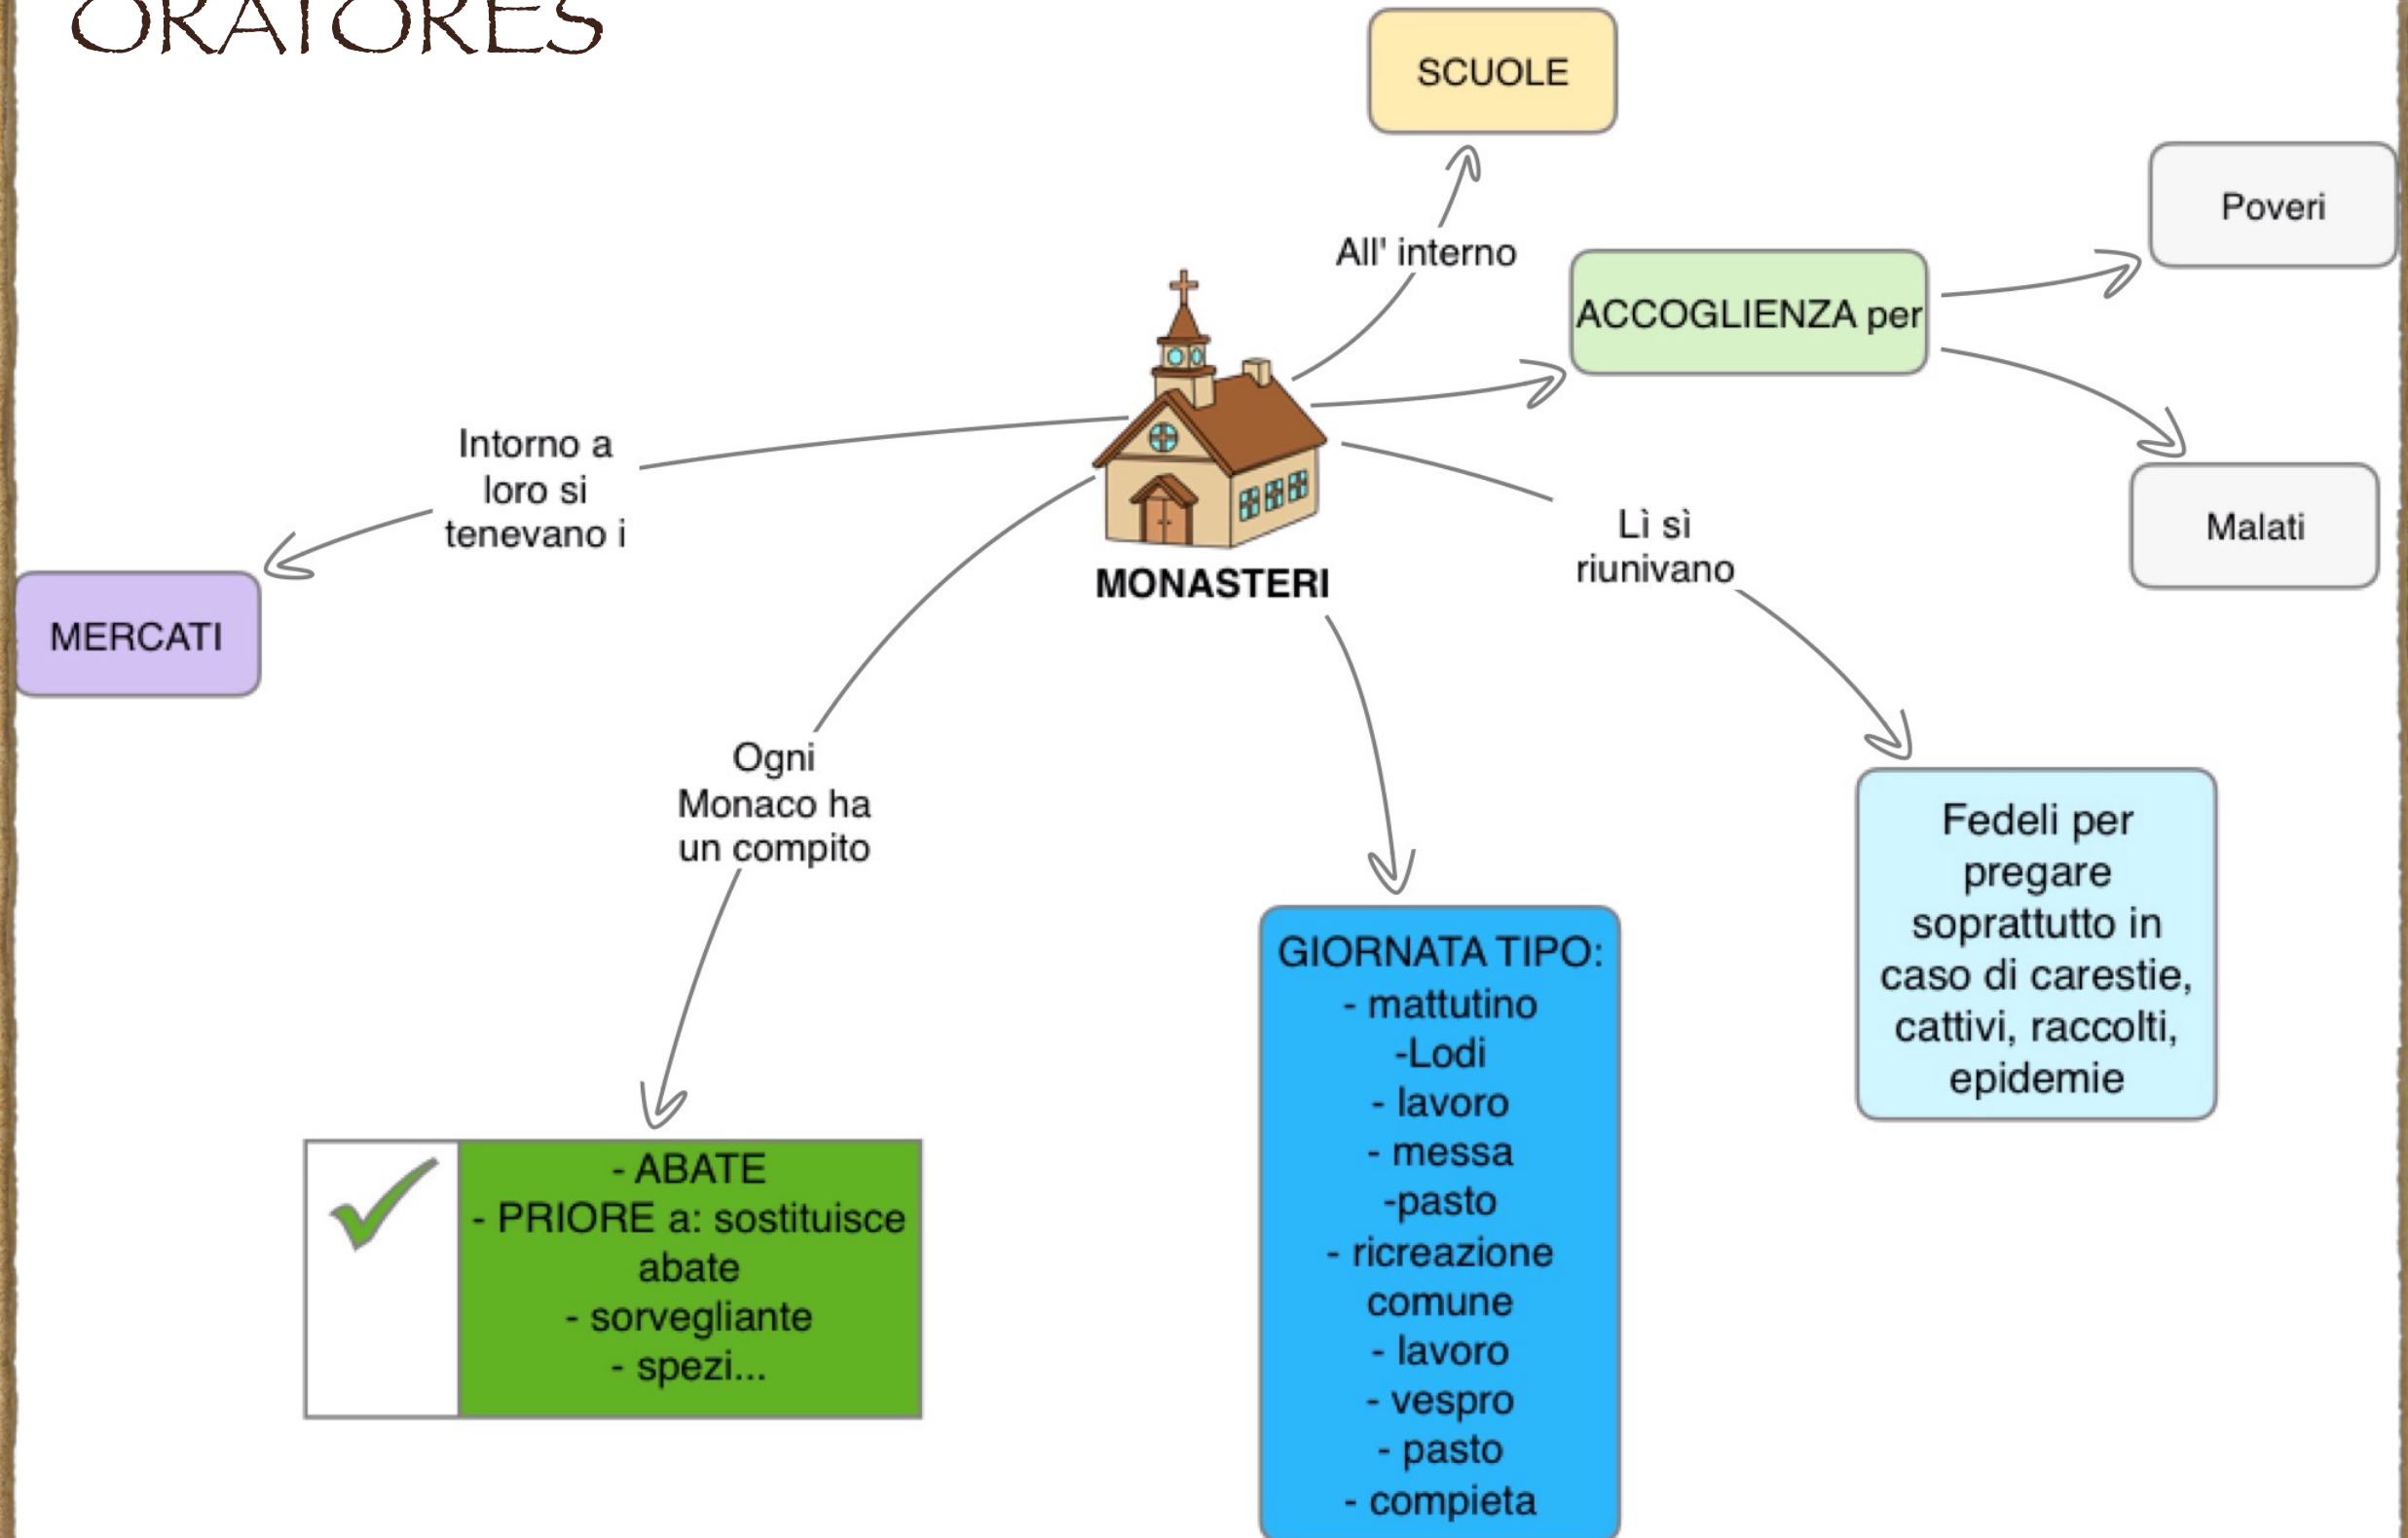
ORATORES

SCUOLE

All' interno

Poveri

ACCOGLIENZA per

Malati

Intorno a loro si tenevano i

MERCATI

MONASTERI

Lì sì riunivano

Ogni Monaco ha un compito

Fedeli per pregare soprattutto in caso di carestie, cattivi, raccolti, epidemie

- ABATE
- PRIORE a: sostituisce abate
- sorvegliante
- spezi...

GIORNATA TIPO:
- mattutino
-Lodi
- lavoro
- messa
-pasto
- ricreazione comune
- lavoro
- vespro
- pasto
- compieta